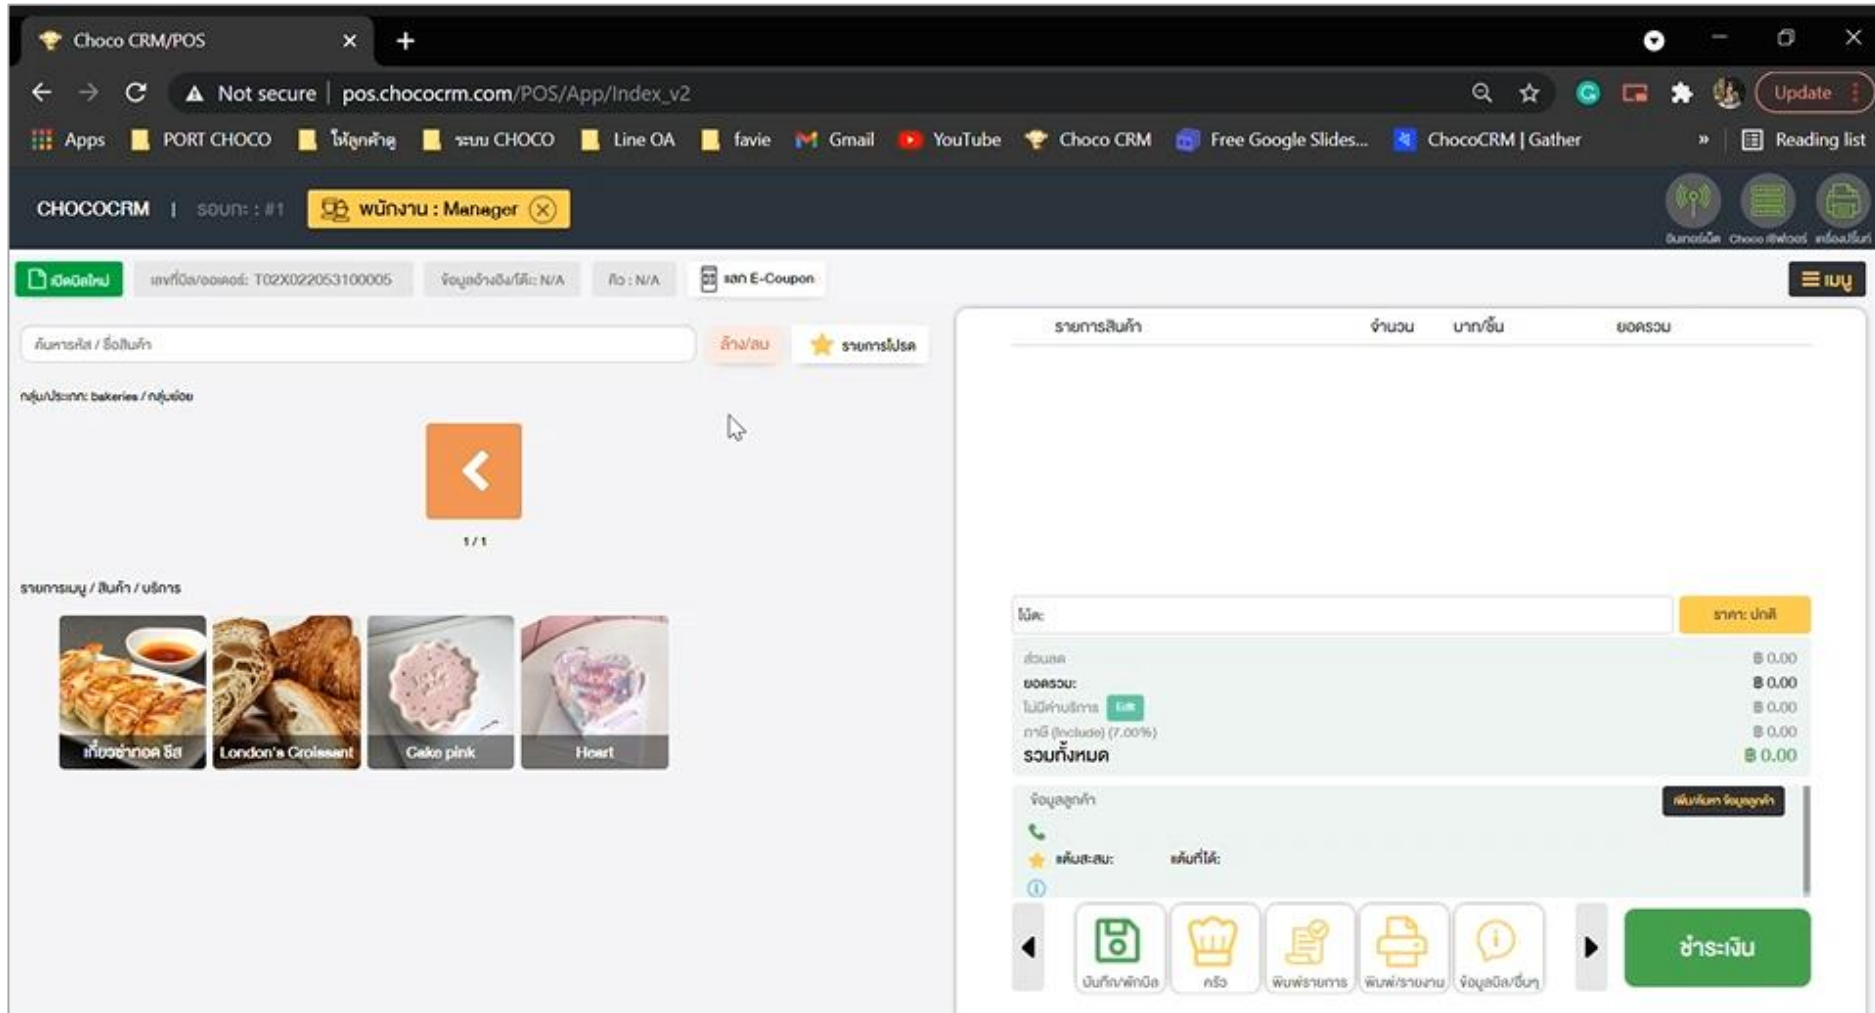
Choco CRM/POS

Not secure | pos.chococrm.com/POS/App/Index_v2

Update

Apps PORT CHOCO ให้ลูกค้าดู ระบบ CHOCO Line OA favie Gmail YouTube Choco CRM Free Google Slides... ChocoCRM | Gather » Reading list

CHOCOCRM | รอบที่ : #1 พนักงาน : Manager

อินเทอร์เน็ต Choco สโตร์ เครื่องพิมพ์

เปิดบิลใหม่ เลขที่บิล/ออเดอร์: T02X022053100005 ข้อมูลอ้างอิง/โต๊ะ: N/A คิว : N/A แลก E-Coupon

≡ เมนู

ค้นหารหัส / ชื่อสินค้า ล้าง/ลบ รายการโปรด

กลุ่ม/ประเภท: bakeries / กลุ่มย่อย

1 / 1

รายการเมนู / สินค้า / บริการ

เกี๊ยวซ่าทอด ชีส London's Croissant Cake pink Heart

| รายการสินค้า | จำนวน | บาท/ชิ้น | ยอดรวม |
|---|---|---|---|

โน้ต: ราคา: ปกติ

ส่วนลด ฿ 0.00
ยอดรวม: ฿ 0.00
ไม่มีค่าบริการ Edit ฿ 0.00
ภาษี (Include) (7.00%) ฿ 0.00
รวมทั้งหมด ฿ 0.00

ข้อมูลลูกค้า เพิ่ม/ค้นหา ข้อมูลลูกค้า

แต้มสะสม: แต้มที่ได้:

บันทึก/พักบิล ครัว พิมพ์รายการ พิมพ์/รายงาน ข้อมูลบิล/อื่นๆ

ชำระเงิน